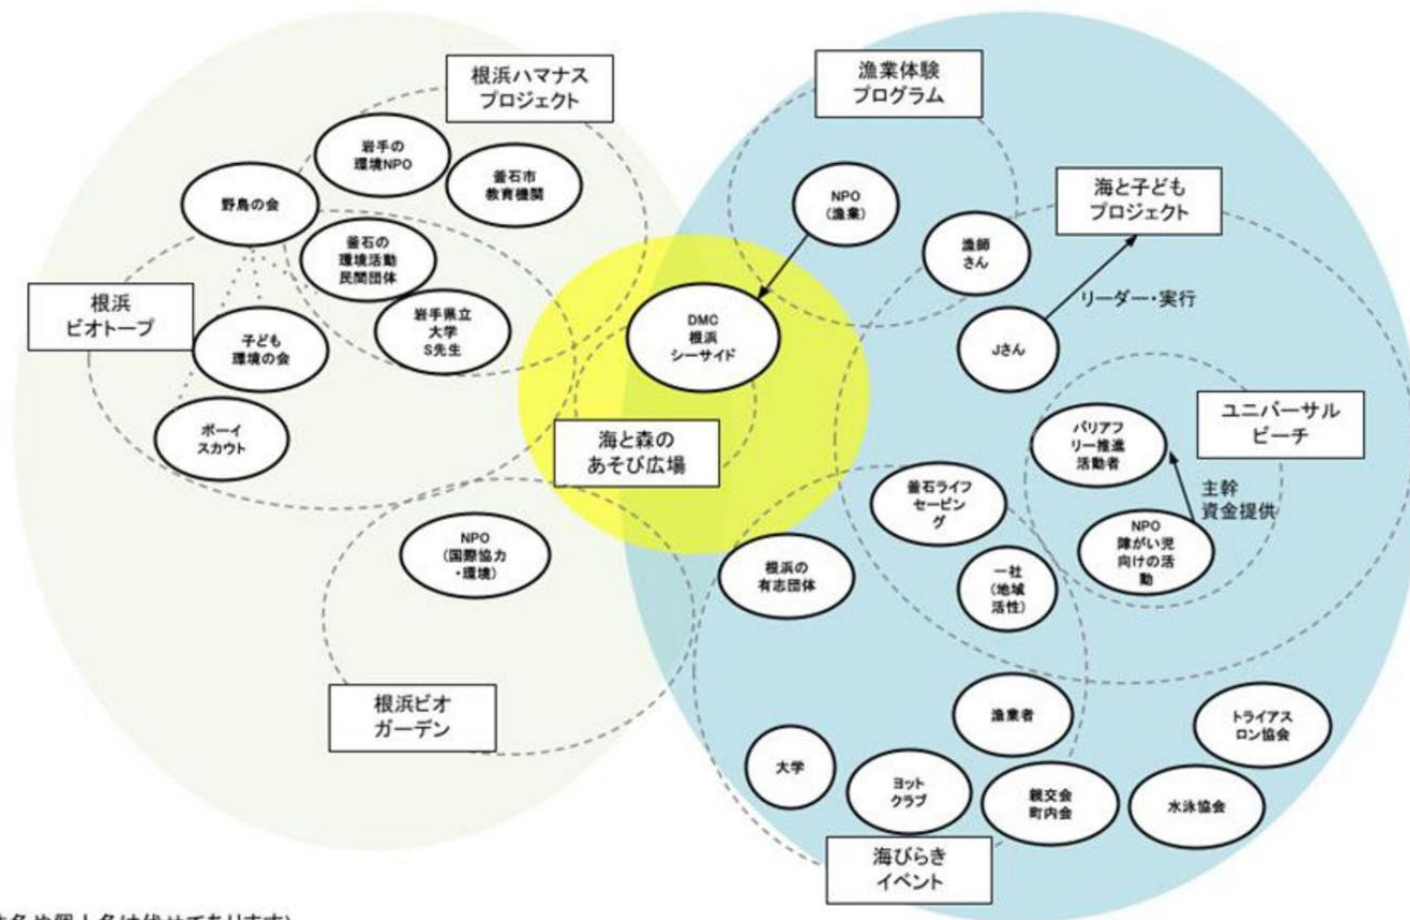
根浜ハマナス
プロジェクト

漁業体験
プログラム

海と子ども
プロジェクト

岩手の
環境NPO

釜石市
教育機関

野鳥の会

釜石の
環境活動
民間団体

NPO
(漁業)

漁師
さん

根浜
ビオトープ

子ども
環境の会

岩手県立
大学
S先生

DMC
根浜
シーサイド

リーダー・実行

Jさん

ボーイ
スカウト

海と森の
あそび広場

ユニバーサル
ビーチ

バリアフ
リー推進
活動者

釜石ライフ
セービン
グ

主幹
資金提供

NPO
(国際協力
・環境)

根浜の
有志団体

一社
(地域
活性)

NPO
障がい児
向けの活
動

根浜ビオ
ガーデン

漁業者

トライアス
ロン協会

大学

ヨット
クラブ

親交会
町内会

水泳協会

海びらき
イベント

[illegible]名や個人名は伏せてあります)